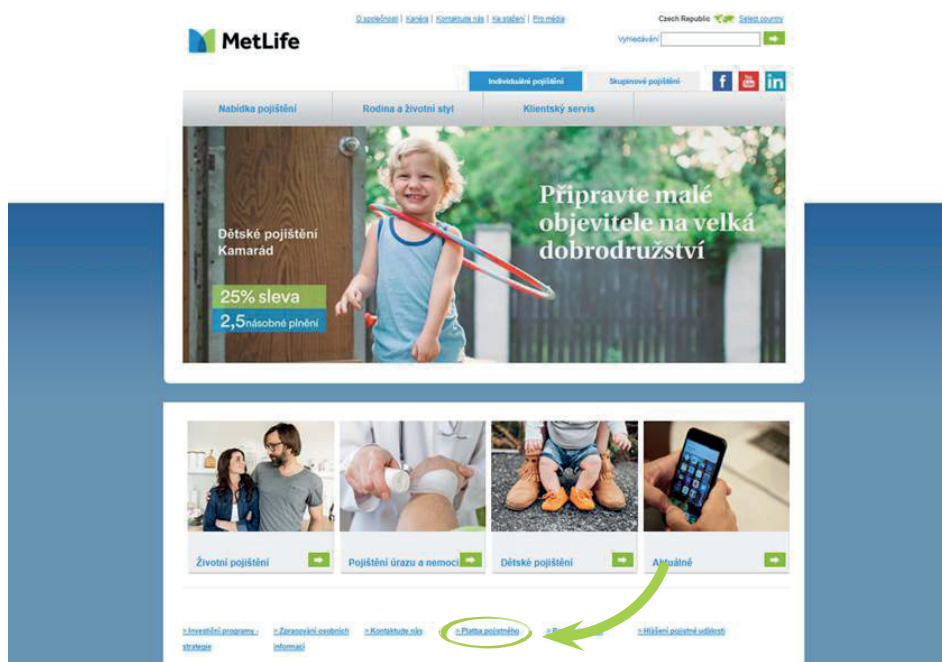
MetLife

O společnosti | Kariéra | Kontaktujte nás | Ke stažení | Pro média

Czech Republic Select country

Vyhledávání

Individuální pojištění

Skupinové pojištění

Nabídka pojištění

Rodina a životní styl

Klientský servis

Dětské pojištění Kamarád

25% sleva

2,5násobné plnění

Připravte malé objevitele na velká dobrodružství

Životní pojištění

Pojištění úrazu a nemoci

Dětské pojištění

Aktuálně

> Investiční programy - strategie

> Zpracování osobních informací

> Kontaktujte nás

> Platba pojistného

> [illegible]

> Hlášení pojistné události